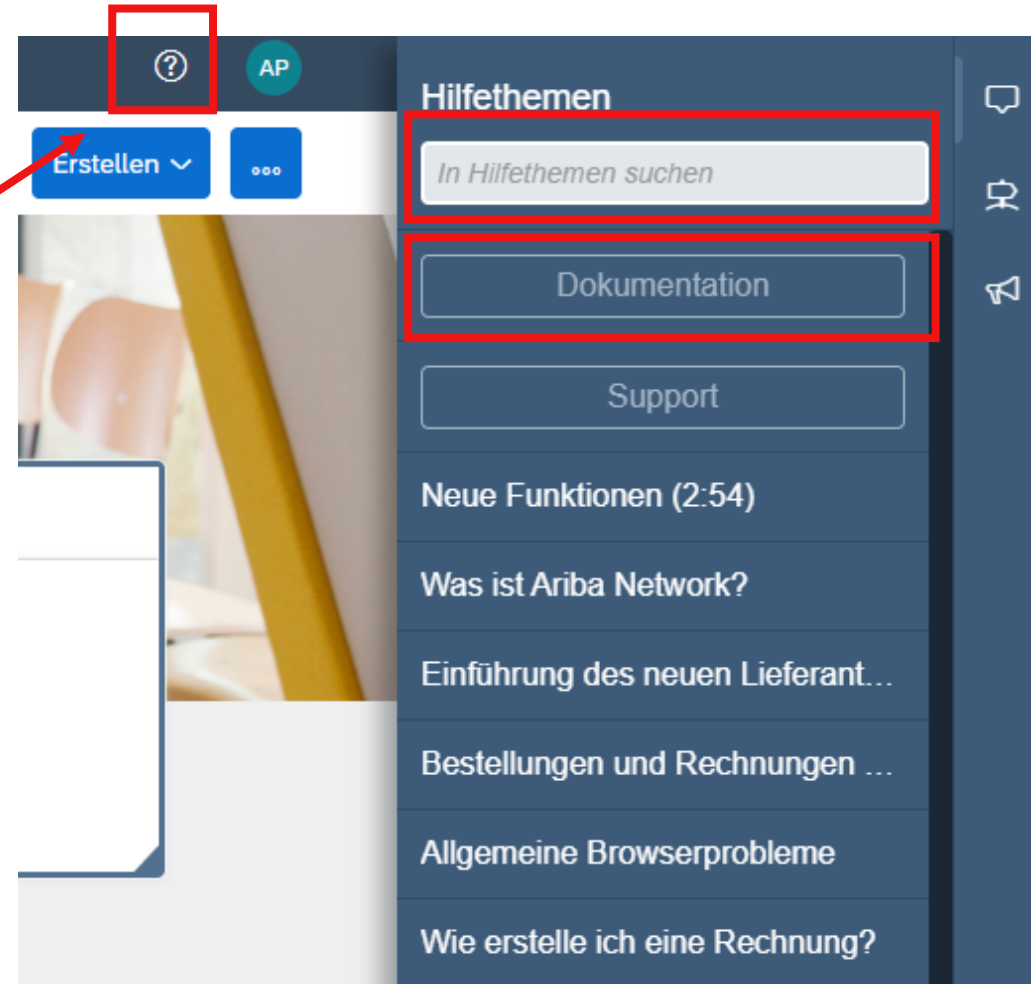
?

AP

Erstellen

...

Hilfethemen

In Hilfethemen suchen

Dokumentation

Support

Neue Funktionen (2:54)

Was ist Ariba Network?

Einführung des neuen Lieferant...

Bestellungen und Rechnungen ...

Allgemeine Browserprobleme

Wie erstelle ich eine Rechnung?